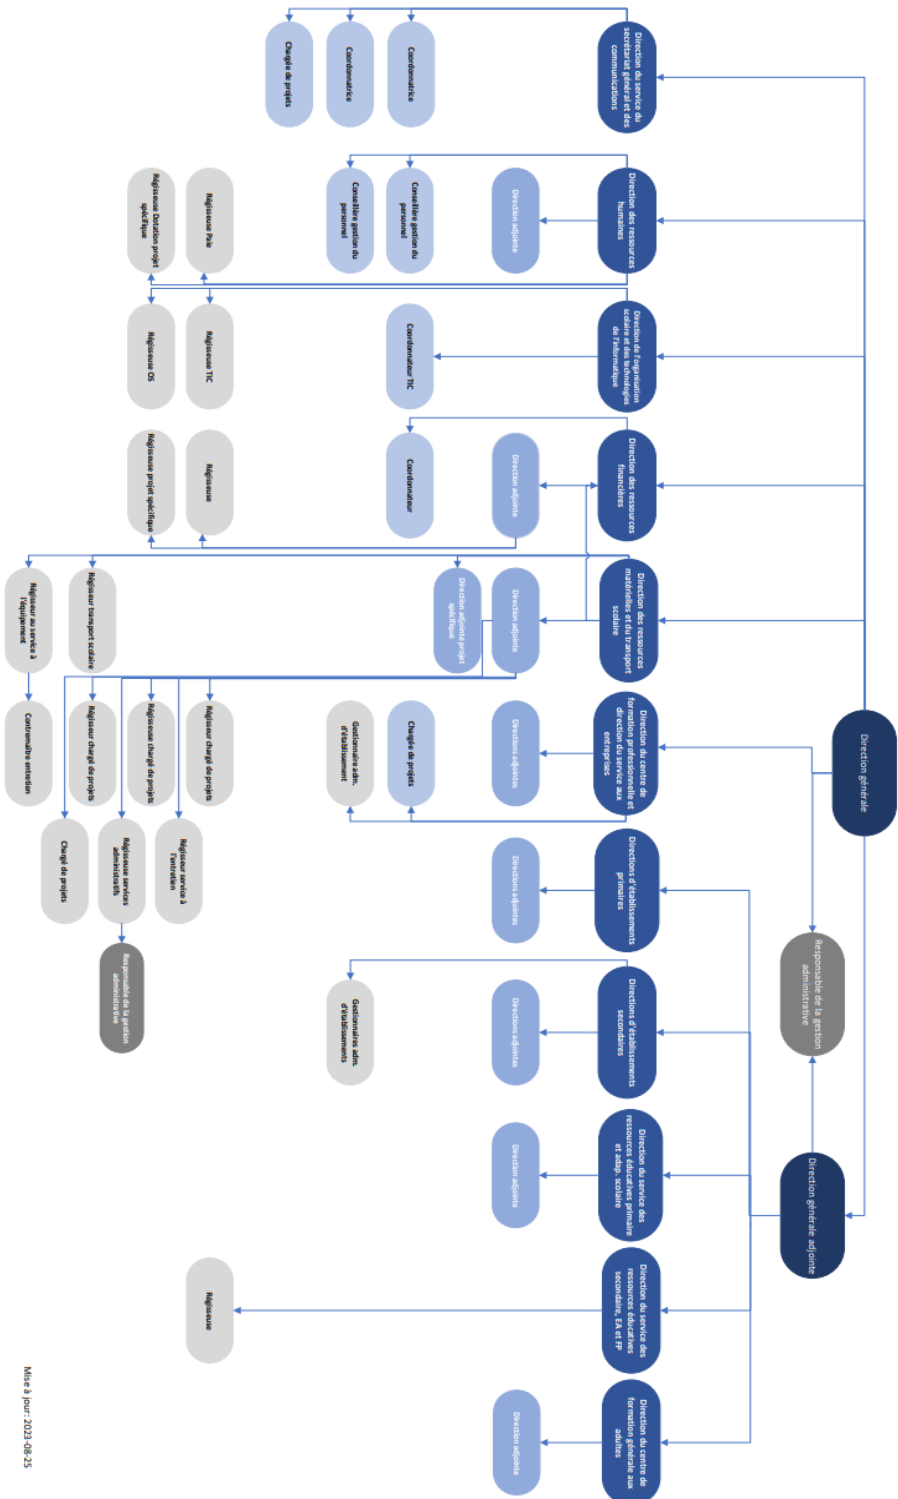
Direction générale

Direction générale adjointe

Responsable de la gestion administrative

Direction du service du secrétariat général et des communications

Coordonnatrice

Coordonnatrice

Chargé de projets

Direction des ressources humaines

Direction adjointe

Conseillère gestion du personnel

Conseillère gestion du personnel

Régisseuse Paie

Régisseuse Dotation projet spécifique

Direction de l'organisation scolaire et des technologies de l'informatique

Coordonnateur TIC

Régisseuse TIC

Régisseuse OS

Direction des ressources financières

Direction adjointe

Coordonnateur

Régisseuse

Régisseuse projet spécifique

Direction des ressources matérielles et du transport scolaire

Direction adjointe

Direction adjointe projet spécifique

Régisseur transport scolaire

Régisseur au service à l'équipement

Contremaître entretien

Régisseur chargé de projets

Régisseuse chargé de projets

Régisseur chargé de projets

Chargé de projets

Régisseuse services administratifs

Régisseur service à l'entretien

Responsable de la gestion administrative

Direction du centre de formation professionnelle et direction du service aux entreprises

Directions adjointes

Chargée de projets

Gestionnaire adm. d'établissement

Directions d'établissements primaires

Directions adjointes

Directions d'établissements secondaires

Directions adjointes

Gestionnaires adm. d'établissements

Direction du service des ressources éducatives primaire et adap. scolaire

Direction adjointe

Direction du service des ressources éducatives secondaire, EA et FP

Régisseuse

Direction du centre de formation générale aux adultes

Direction adjointe

Mise à jour : 2023-08-25